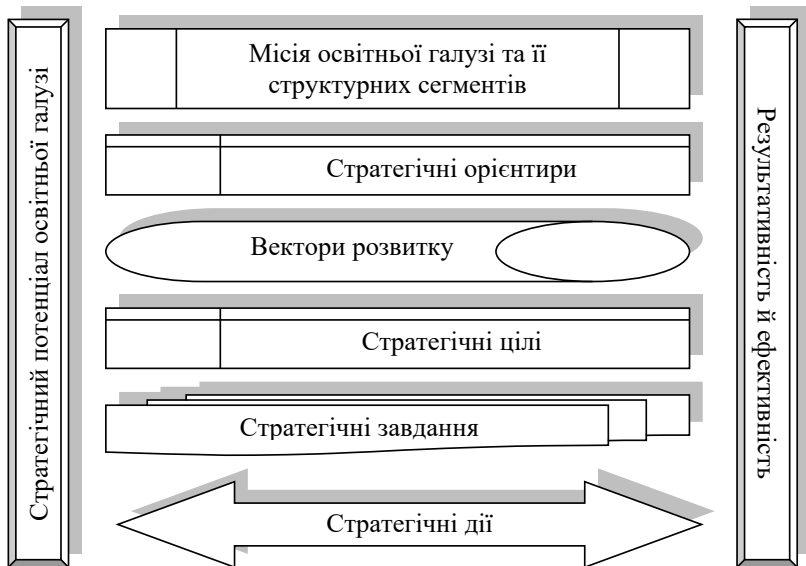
Стратегічний потенціал освітньої галузі

Місія освітньої галузі та її структурних сегментів

Стратегічні орієнтири

Вектори розвитку

Стратегічні цілі

Стратегічні завдання

Стратегічні дії

Результативність й ефективність